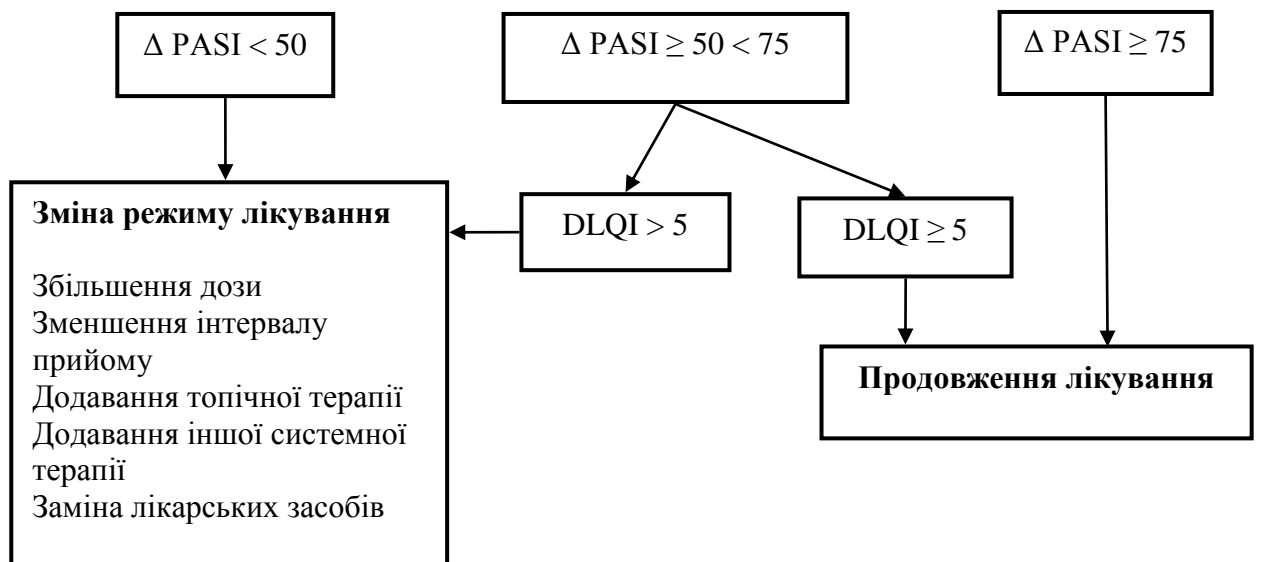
$\Delta$ PASI < 50

$\Delta$ PASI $\geq$ 50 < 75

$\Delta$ PASI $\geq$ 75

**Зміна режиму лікування**

Збільшення дози
Зменшення інтервалу прийому
Додавання топічної терапії
Додавання іншої системної терапії
Заміна лікарських засобів

DLQI > 5

DLQI $\geq$ 5

**Продовження лікування**